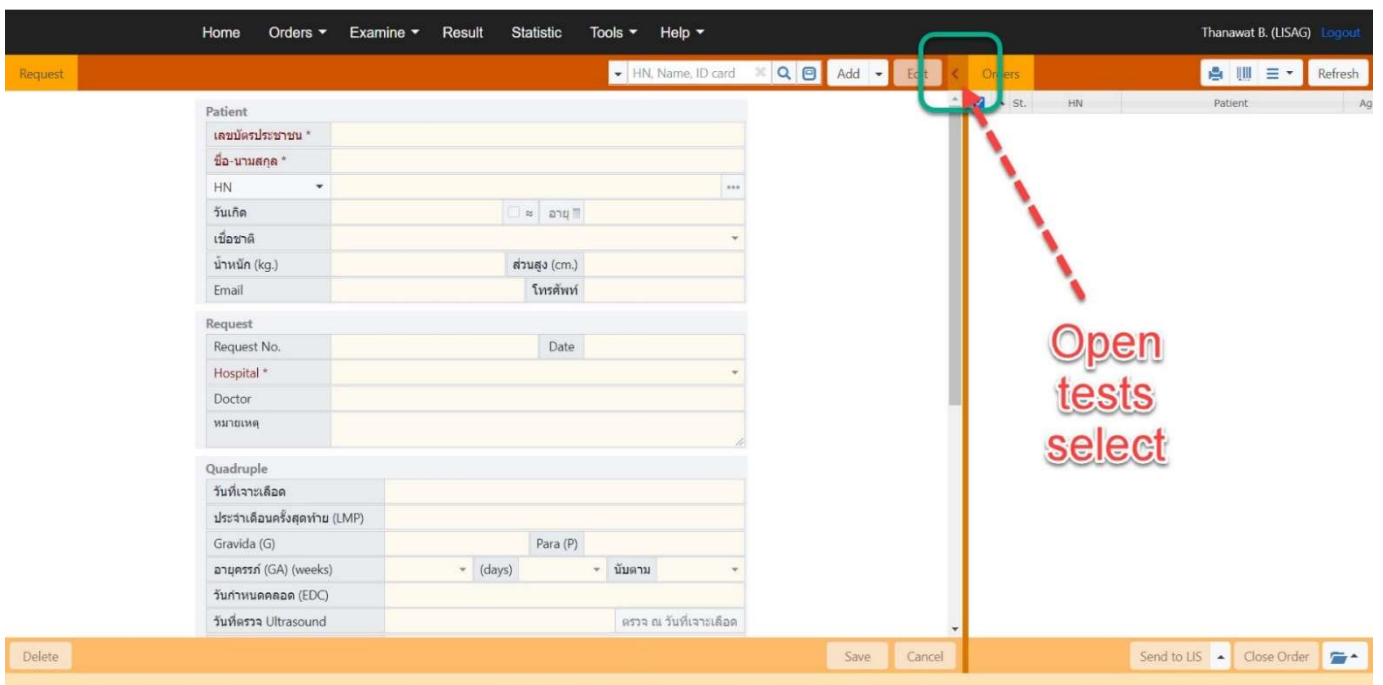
Home Orders ▾ Examine ▾ Result Statistic Tools ▾ Help ▾ Thanawat B. (LISAG) Logout

Request

HN, Name, ID card Add Edit Orders Refresh

St. HN Patient Ag

Patient

| | |
|---|---|
| เลขบัตรประชาชน * | |
| ชื่อ-นามสกุล * | |
| HN | |
| วันเกิด | อายุ |
| เชื้อชาติ | |
| น้ำหนัก (kg.) | ส่วนสูง (cm.) |
| Email | โทรศัพท์ |

Request

| | |
|---|---|
| Request No. | Date |
| Hospital * | |
| Doctor | |
| หมายเหตุ | |

Quadruple

| | |
|---|---|
| วันที่เจาะเลือด | |
| ประจำเดือนครั้งสุดท้าย (LMP) | |
| Gravida (G) | Para (P) |
| อายุครรภ์ (GA) (weeks) | (days) นับตาม |
| วันกำหนดคลอด (EDC) | |
| วันที่ตรวจ Ultrasound | ตรวจ ณ วันที่เจาะเลือด |

Open tests select

Delete Save Cancel Send to LIS Close Order